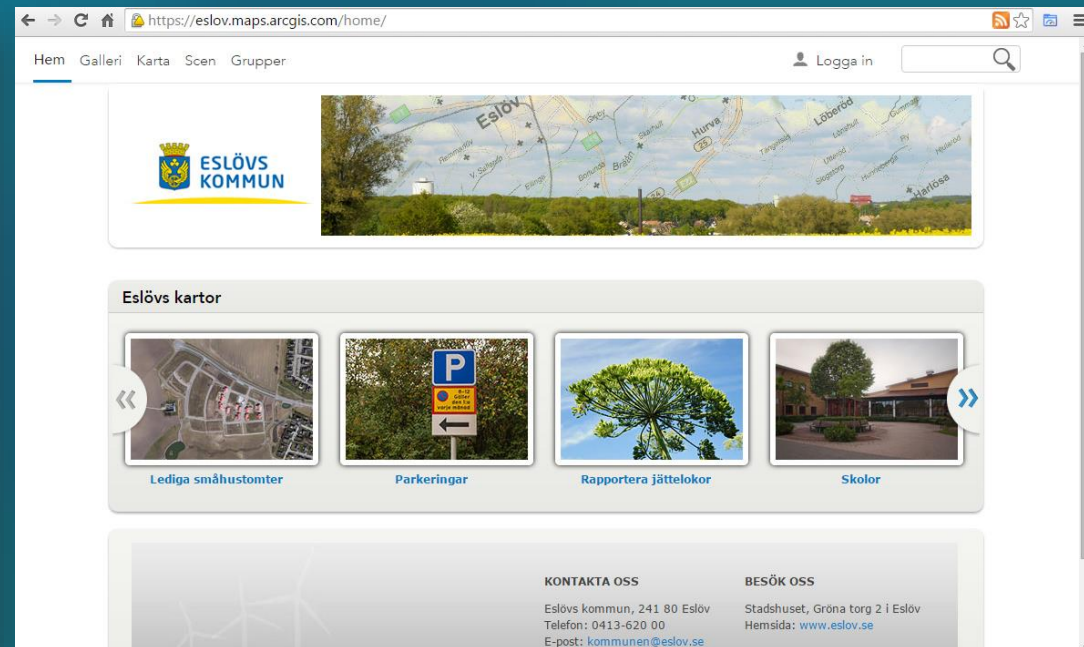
https://eslov.maps.arcgis.com/home/

Hem Galleri Karta Scen Grupper

Logga in

ESLÖVS KOMMUN

Eslöv Hurva Löberöd Harlösa

Eslövs kartor

P

Lediga småhustomter

Parkeringar

Rapportera jättelokor

Skolor

KONTAKTA OSS

Eslövs kommun, 241 80 Eslöv
Telefon: 0413-620 00
E-post: kommunen@eslov.se

BESÖK OSS

Stadshuset, Gröna torg 2 i Eslöv
Hemsida: www.eslov.se